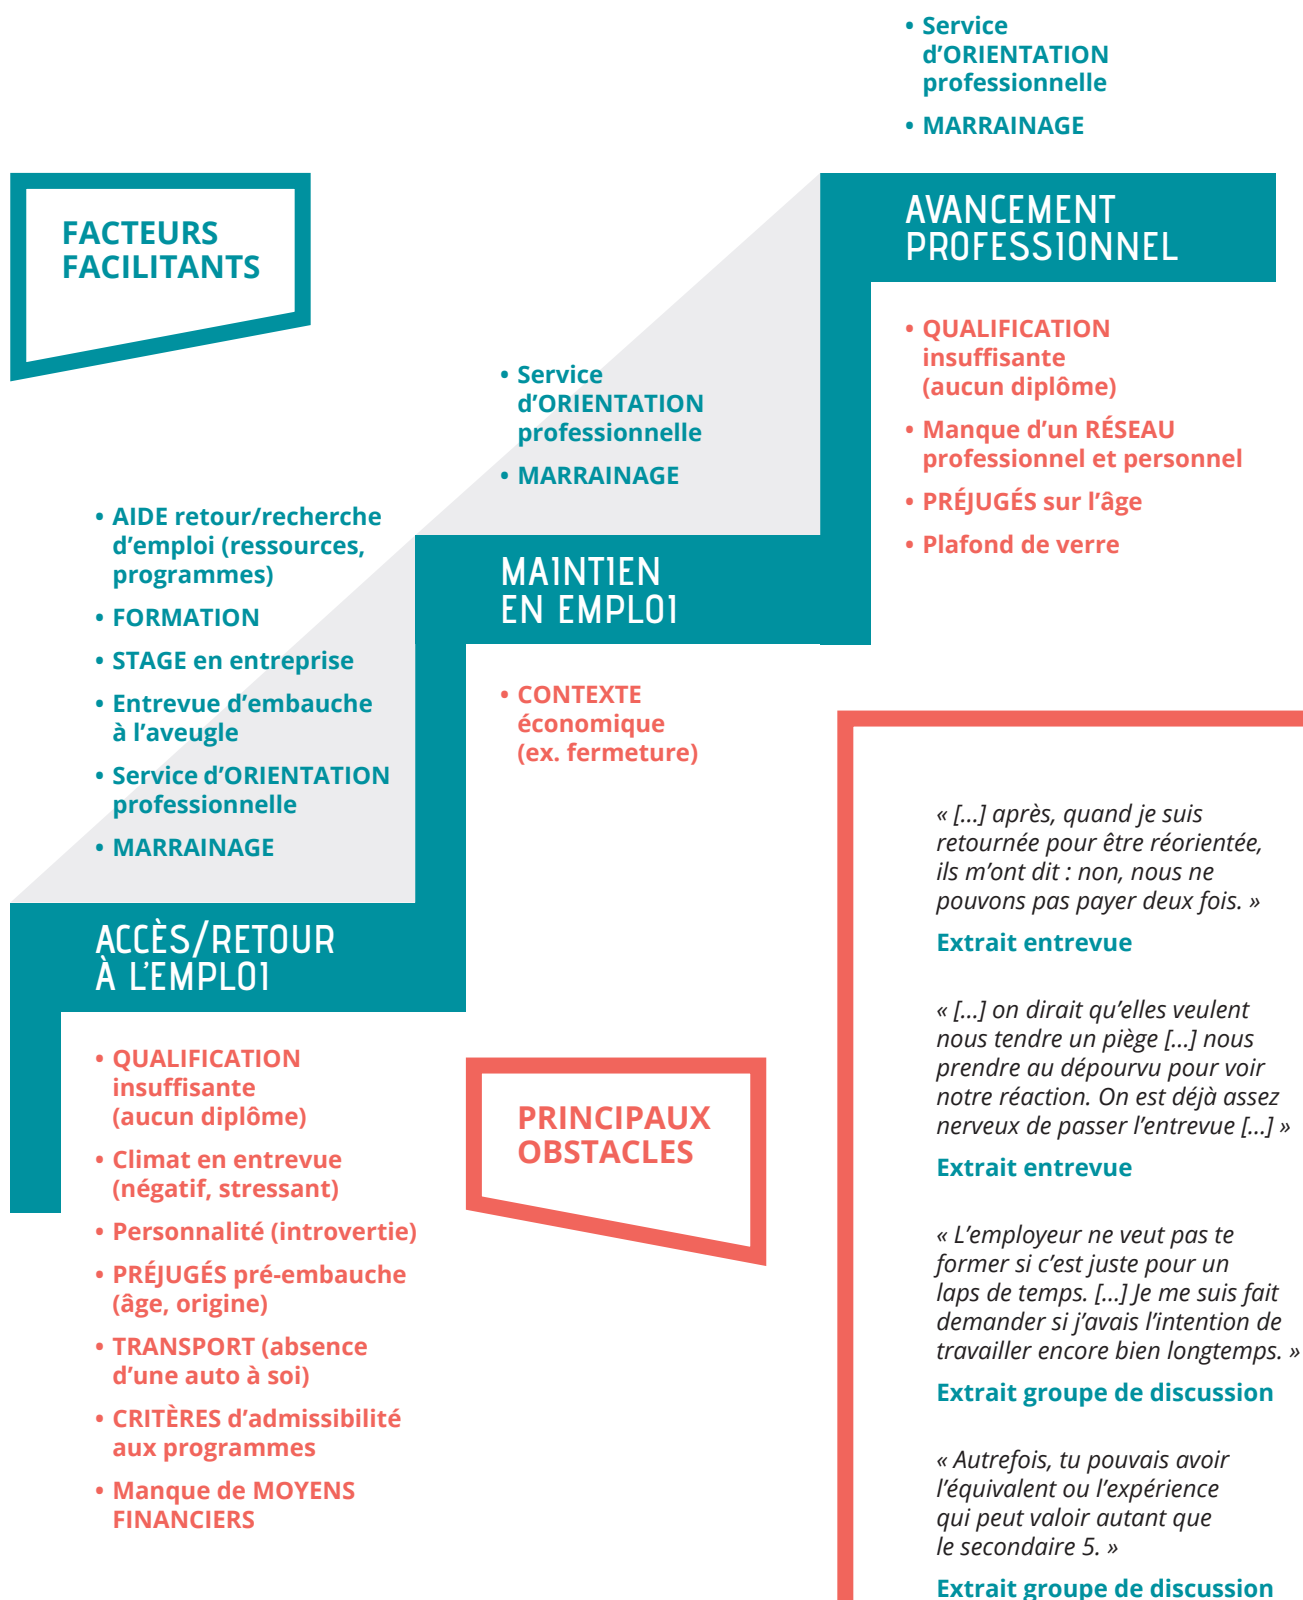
FACTEURS FACILITANTS

• AIDE retour/recherche d'emploi (ressources, programmes)
• FORMATION
• STAGE en entreprise
• Entrevue d'embauche à l'aveugle
• Service d'ORIENTATION professionnelle
• MARRAINAGE

ACCÈS/RETOUR À L'EMPLOI

• QUALIFICATION insuffisante (aucun diplôme)
• Climat en entrevue (négatif, stressant)
• Personnalité (introvertie)
• PRÉJUGÉS pré-embauche (âge, origine)
• TRANSPORT (absence d'une auto à soi)
• CRITÈRES d'admissibilité aux programmes
• Manque de MOYENS FINANCIERS

• Service d'ORIENTATION professionnelle
• MARRAINAGE

MAINTIEN EN EMPLOI

• CONTEXTE économique (ex. fermeture)

PRINCIPAUX OBSTACLES

• Service d'ORIENTATION professionnelle
• MARRAINAGE

AVANCEMENT PROFESSIONNEL

• QUALIFICATION insuffisante (aucun diplôme)
• Manque d'un RÉSEAU professionnel et personnel
• PRÉJUGÉS sur l'âge
• Plafond de verre

« [...] après, quand je suis retournée pour être réorientée, ils m'ont dit : non, nous ne pouvons pas payer deux fois. »
Extrait entrevue

« [...] on dirait qu'elles veulent nous tendre un piège [...] nous prendre au dépourvu pour voir notre réaction. On est déjà assez nerveux de passer l'entrevue [...] »
Extrait entrevue

« L'employeur ne veut pas te former si c'est juste pour un laps de temps. [...] Je me suis fait demander si j'avais l'intention de travailler encore bien longtemps. »
Extrait groupe de discussion

« Autrefois, tu pouvais avoir l'équivalent ou l'expérience qui peut valoir autant que le secondaire 5. »
Extrait groupe de discussion